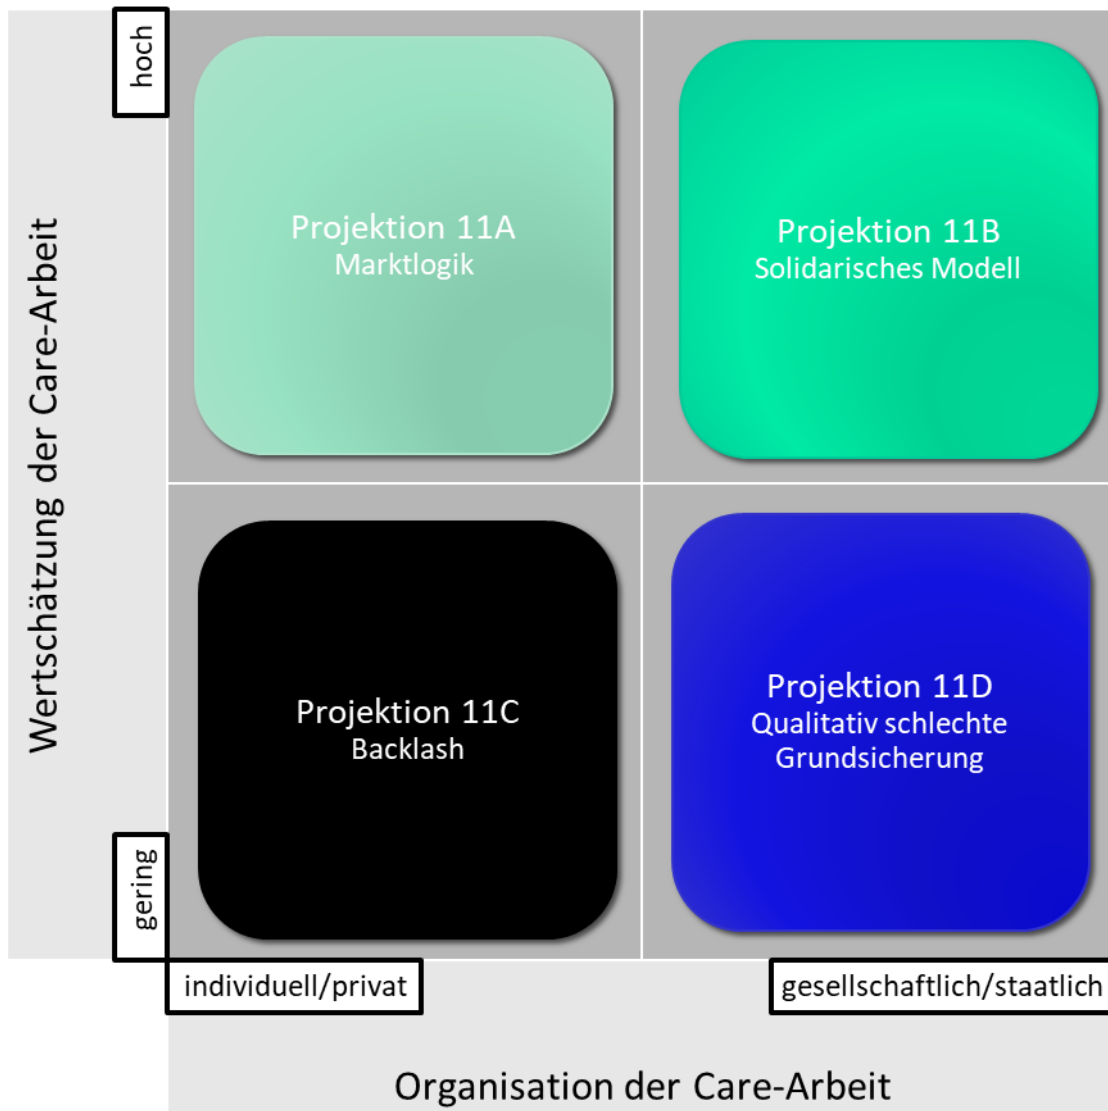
Wertschätzung der Care-Arbeit

hoch

Projektion 11A
Marktlogik

Projektion 11B
Solidarisches Modell

Projektion 11C
Backlash

Projektion 11D
Qualitativ schlechte Grundsicherung

gering

individuell/privat

gesellschaftlich/staatlich

Organisation der Care-Arbeit